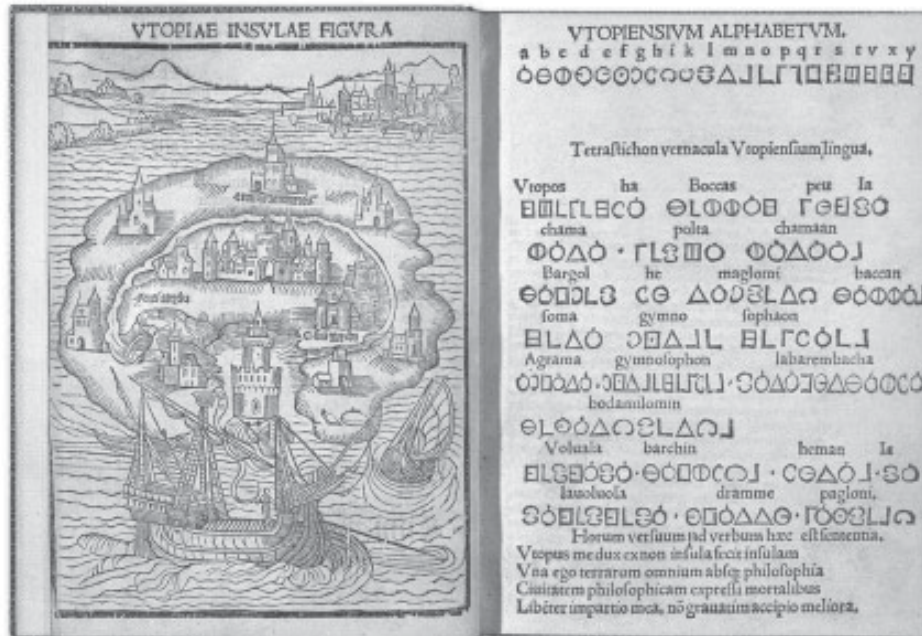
VTOPIAE INSVLAE FIGVRA

Fons Anydri

VTOPIENSIVM ALPHABETVM.
a b c d e f g h i k l m n o p q r s t v x y
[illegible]

Tetrastichon vernacula Vtopiensium lingua.

Vtopos ha Boccas peu la
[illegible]
chama polta chamaan
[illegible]
Bargol he maglomi baccan
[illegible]
soma gymno sophaon
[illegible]
Agrama gymnosophon labarembacha
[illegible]
bodamilomin
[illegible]
Voluala barchin heman la
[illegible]
lauoluola dramme pagloni.
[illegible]

Horum versuum ad verbum hæc est sententia.
Vtopus me dux ex non insula fecit insulam
Vna ego terrarum omnium absq; philosophia
Ciuitatem philosophicam expressi mortalibus
Libēter impartio mea, nō grauatim accipio meliora.